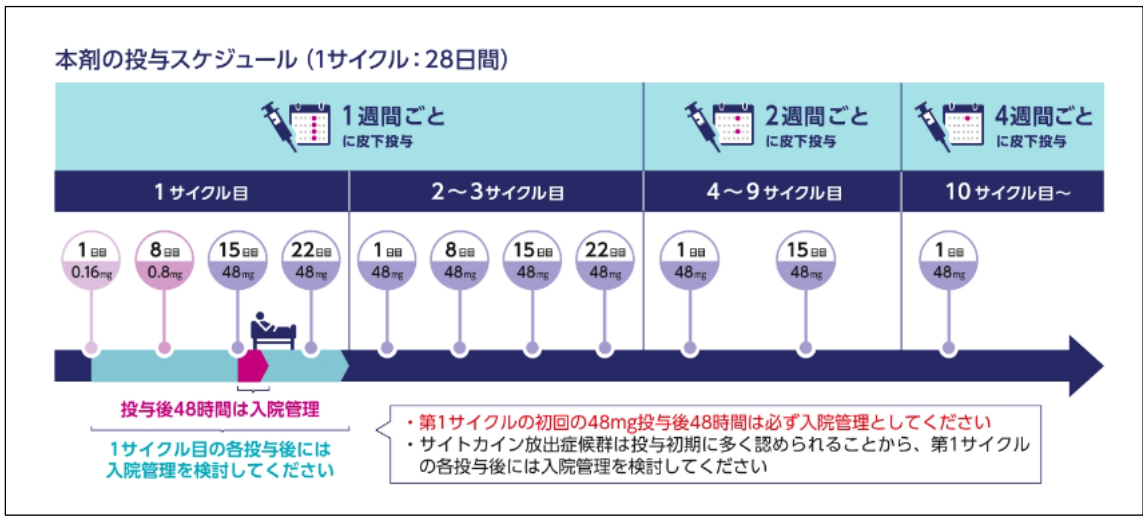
本剤の投与スケジュール（1サイクル：28日間）

1週間ごと
に皮下投与

2週間ごと
に皮下投与

4週間ごと
に皮下投与

1サイクル目

2～3サイクル目

4～9サイクル目

10サイクル目～

1日目 0.16mg
8日目 0.8mg
15日目 48mg
22日目 48mg

1日目 48mg
8日目 48mg
15日目 48mg
22日目 48mg

1日目 48mg
15日目 48mg

1日目 48mg

投与後48時間は入院管理

1サイクル目の各投与後には
入院管理を検討してください

・第1サイクルの初回の48mg投与後48時間は必ず入院管理としてください
・サイトカイン放出症候群は投与初期に多く認められることから、第1サイクルの各投与後には入院管理を検討してください